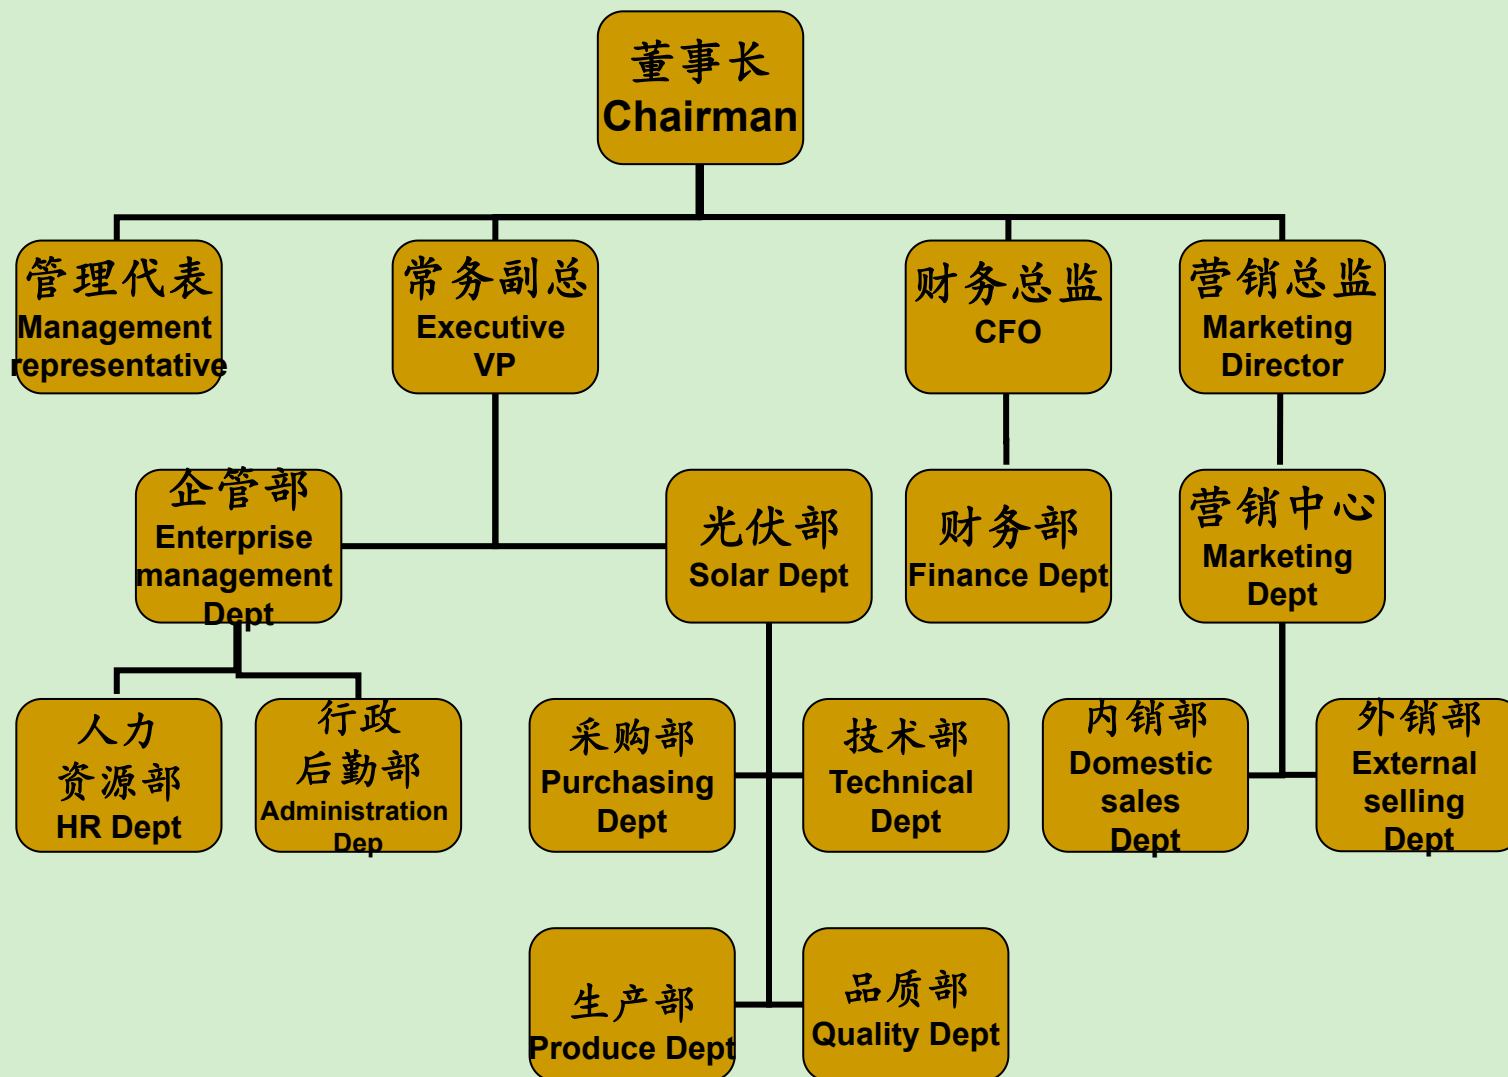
董事长
Chairman

管理代表
Management representative

常务副总
Executive VP

财务总监
CFO

营销总监
Marketing Director

企管部
Enterprise management Dept

光伏部
Solar Dept

财务部
Finance Dept

营销中心
Marketing Dept

人力资源部
HR Dept

行政后勤部
Administration Dep

采购部
Purchasing Dept

技术部
Technical Dept

内销部
Domestic sales Dept

外销部
External selling Dept

生产部
Produce Dept

品质部
Quality Dept